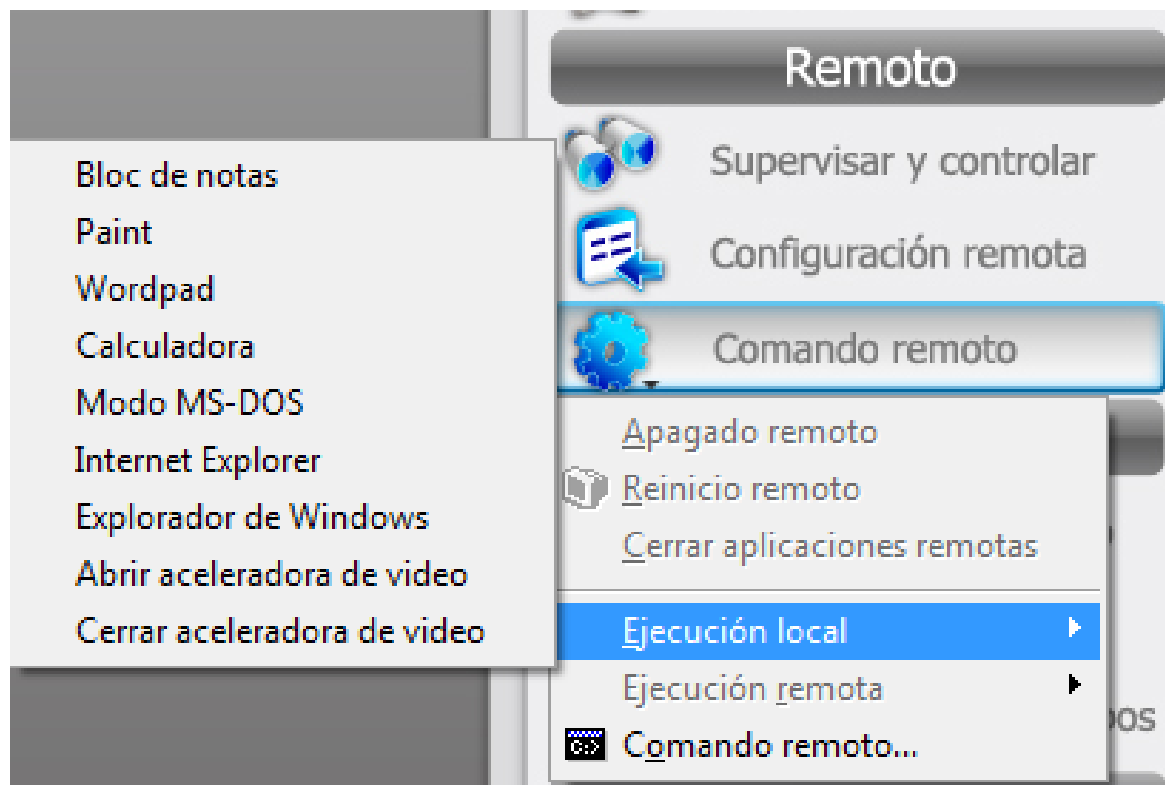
Remoto

Supervisar y controlar

Configuración remota

Comando remoto

Bloc de notas
Paint
Wordpad
Calculadora
Modo MS-DOS
Internet Explorer
Explorador de Windows
Abrir aceleradora de video
Cerrar aceleradora de video

Apagado remoto
Reinicio remoto
Cerrar aplicaciones remotas
Ejecución local
Ejecución remota
Comando remoto...

pos